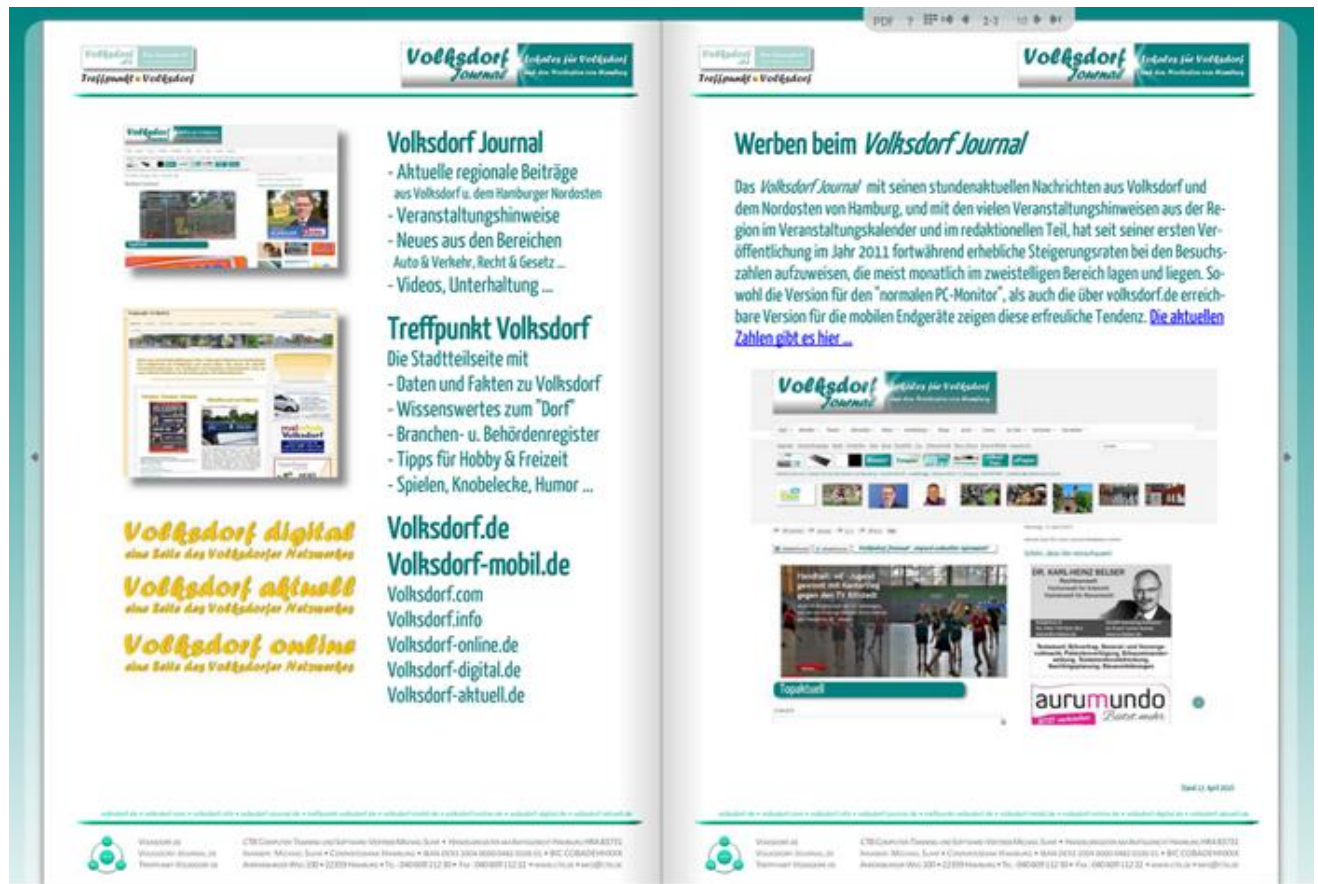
PDF ? 2-3 10

Treffpunkt Volksdorf

Volksdorf Journal
Lokales für Volksdorf und den Nordosten von Hamburg

Volksdorf Journal
- Aktuelle regionale Beiträge aus Volksdorf u. dem Hamburger Nordosten
- Veranstaltungshinweise
- Neues aus den Bereichen Auto & Verkehr, Recht & Gesetz ...
- Videos, Unterhaltung ...

Treffpunkt Volksdorf
Die Stadtteilseite mit
- Daten und Fakten zu Volksdorf
- Wissenswertes zum "Dorf"
- Branchen- u. Behördenregister
- Tipps für Hobby & Freizeit
- Spielen, Knobelecke, Humor ...

Volksdorf digital
eine Seite des Volksdorfer Netzwerkes
Volksdorf aktuell
eine Seite des Volksdorfer Netzwerkes
Volksdorf online
eine Seite des Volksdorfer Netzwerkes

Volksdorf.de
Volksdorf-mobil.de
Volksdorf.com
Volksdorf.info
Volksdorf-online.de
Volksdorf-digital.de
Volksdorf-aktuell.de

Treffpunkt Volksdorf

Volksdorf Journal
Lokales für Volksdorf und den Nordosten von Hamburg

Werben beim Volksdorf Journal

Das Volksdorf Journal mit seinen stundenaktuellen Nachrichten aus Volksdorf und dem Nordosten von Hamburg, und mit den vielen Veranstaltungshinweisen aus der Region im Veranstaltungskalender und im redaktionellen Teil, hat seit seiner ersten Veröffentlichung im Jahr 2011 fortwährend erhebliche Steigerungsraten bei den Besuchszahlen aufzuweisen, die meist monatlich im zweistelligen Bereich lagen und liegen. Sowohl die Version für den "normalen PC-Monitor", als auch die über volksdorf.de erreichbare Version für die mobilen Endgeräte zeigen diese erfreuliche Tendenz. Die aktuellen Zahlen gibt es hier ...

Volksdorf Journal
Lokales für Volksdorf

Handball: wf - Jugend gewinnt mit Kantersieg gegen den TV Ellerbek

DR. KARL-HEINZ BELSER

Topaktuell

aurumundo
Besitzt mehr

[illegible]